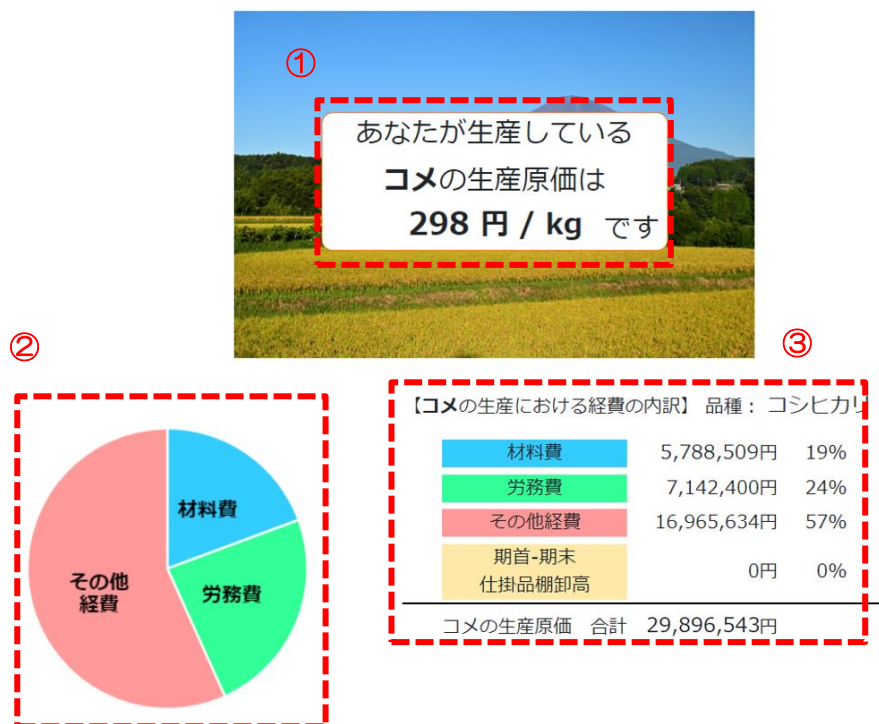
①

あなたが生産している

**コメ**の生産原価は

**298 円 / kg** です

②

材料費

労務費

その他経費

③

【**コメ**の生産における経費の内訳】 品種： コシヒカリ

| | | |
|---|---|---|
| 材料費 | 5,788,509円 | 19% |
| 労務費 | 7,142,400円 | 24% |
| その他経費 | 16,965,634円 | 57% |
| 期首-期末 仕掛品棚卸高 | 0円 | 0% |

コメの生産原価 合計 29,896,543円